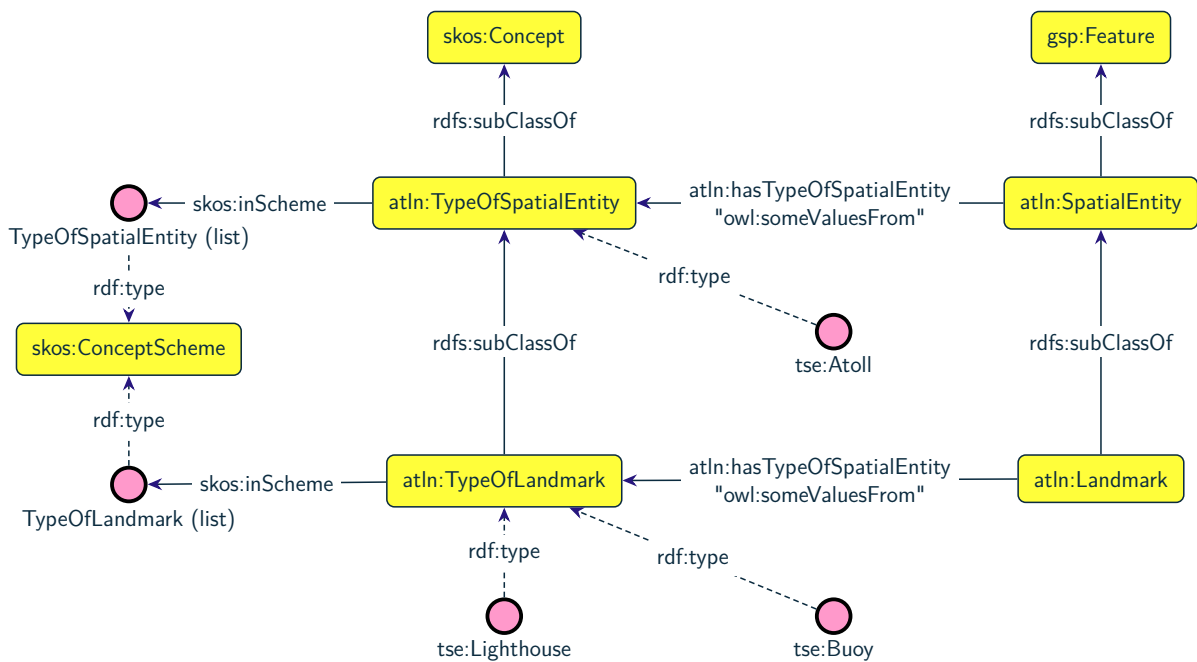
skos:Concept

gsp:Feature

rdfs:subClassOf

rdfs:subClassOf

skos:inScheme

atln:TypeOfSpatialEntity

atln:hasTypeOfSpatialEntity "owl:someValuesFrom"

atln:SpatialEntity

TypeOfSpatialEntity (list)

rdf:type

rdf:type

skos:ConceptScheme

rdfs:subClassOf

tse:Atoll

rdfs:subClassOf

rdf:type

skos:inScheme

atln:TypeOfLandmark

atln:hasTypeOfSpatialEntity "owl:someValuesFrom"

atln:Landmark

TypeOfLandmark (list)

rdf:type

rdf:type

tse:Lighthouse

tse:Buoy